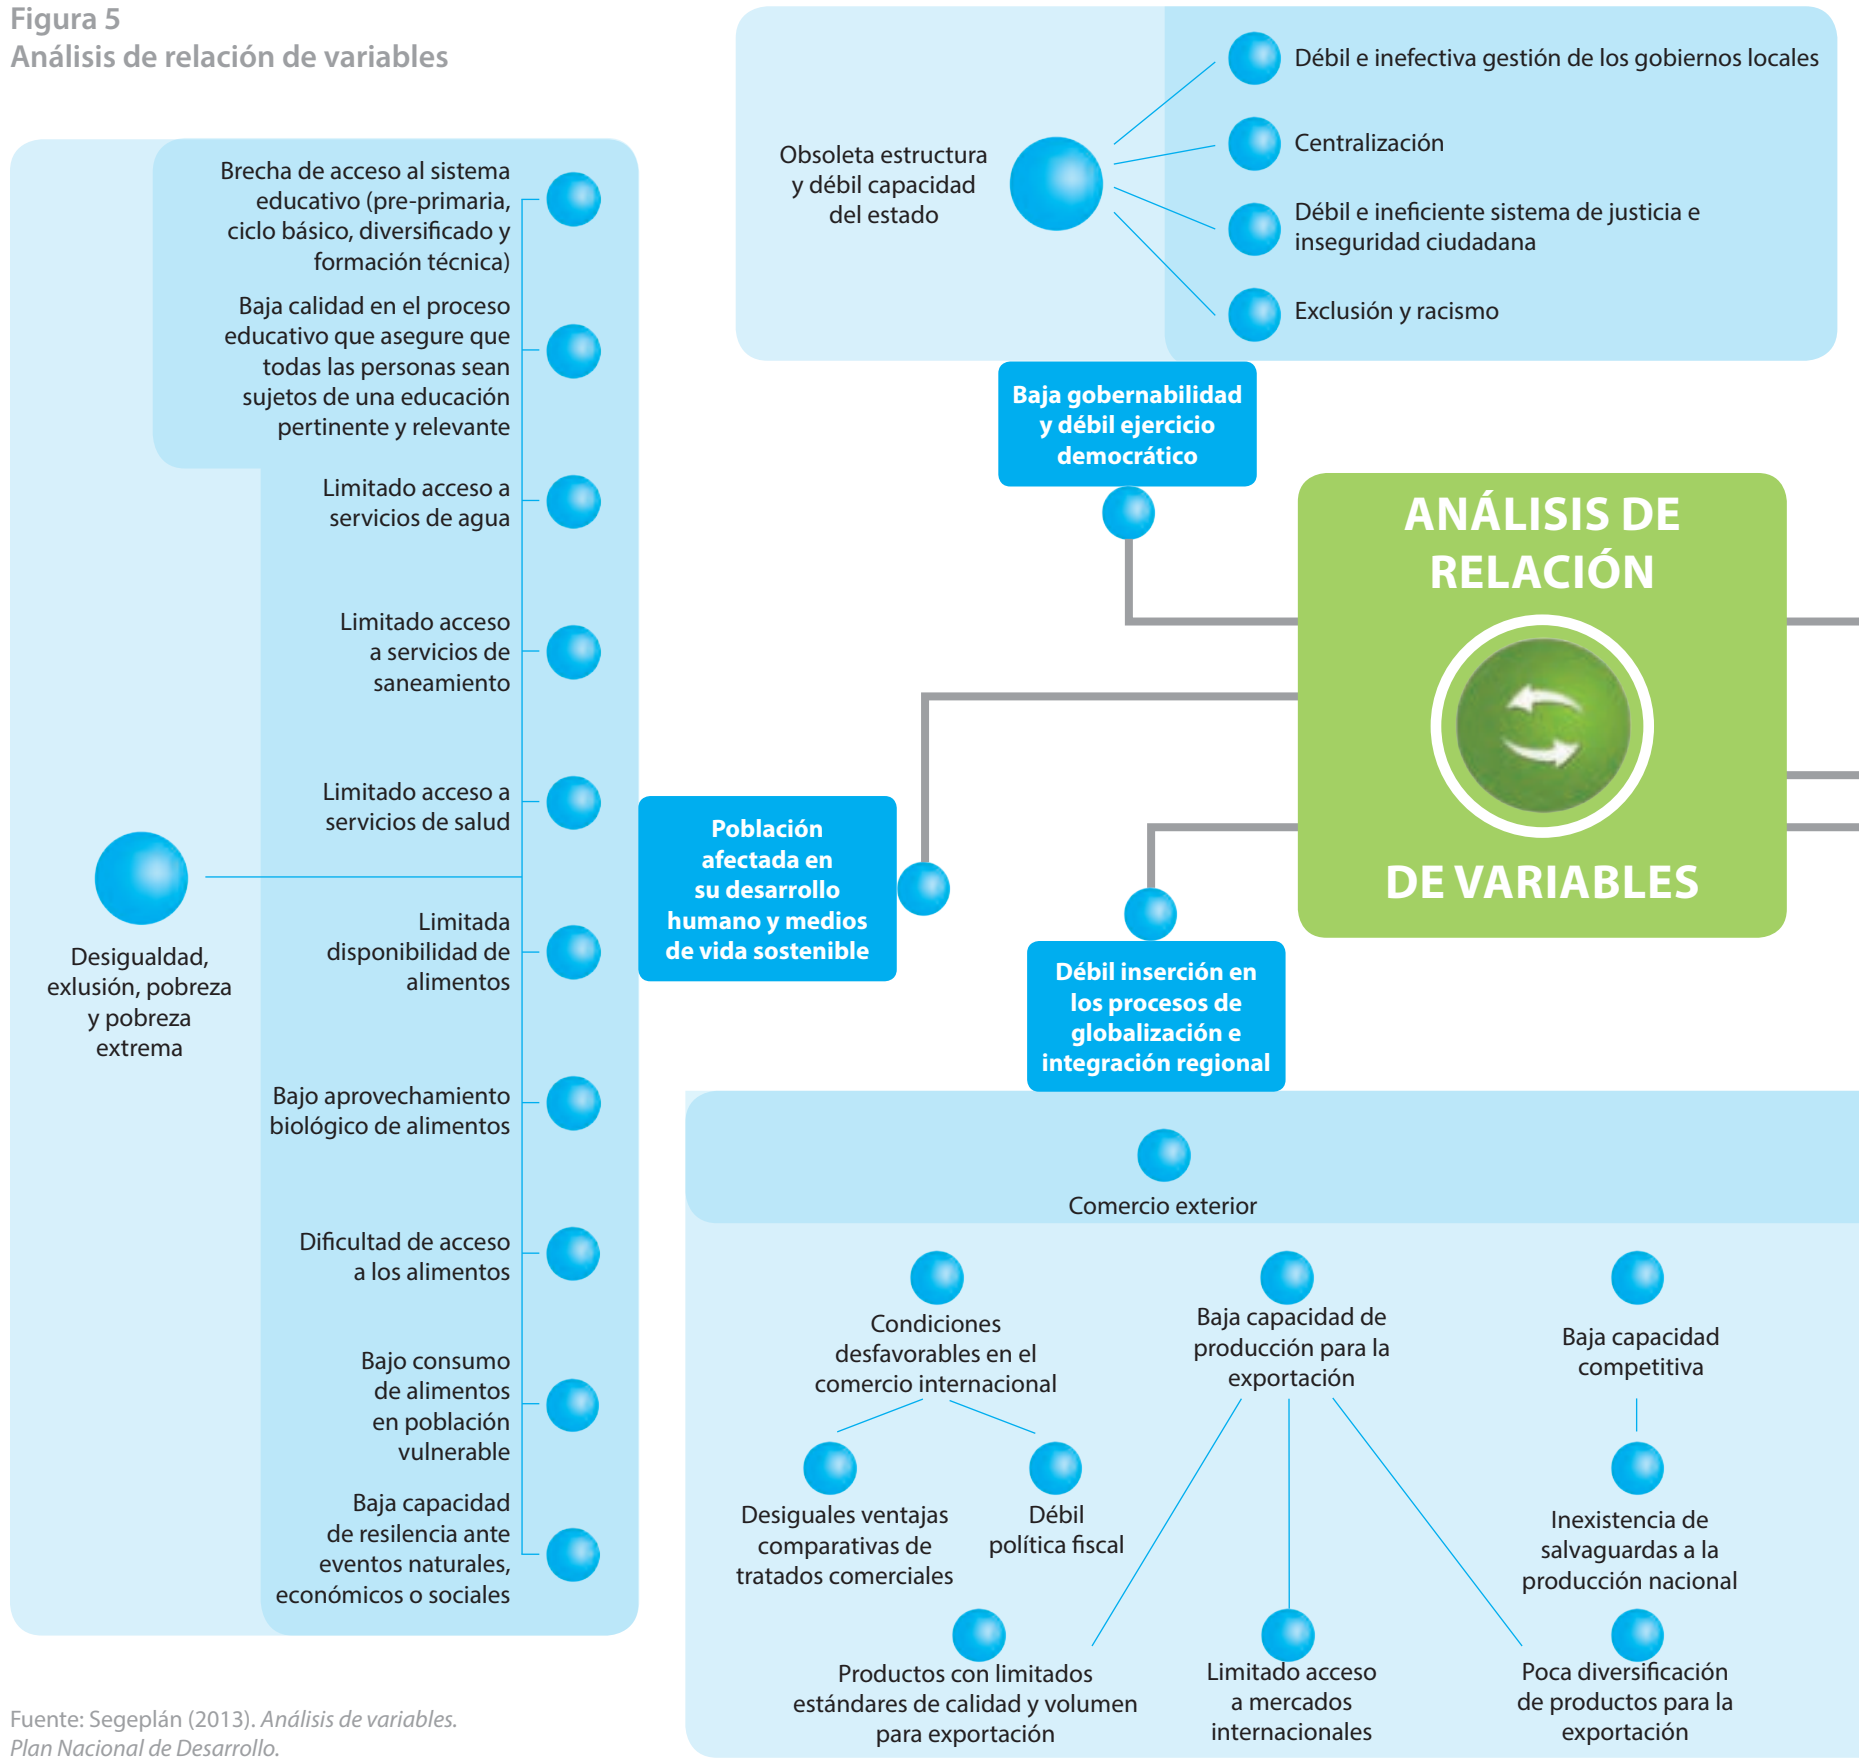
Figura 5
Análisis de relación de variables

Brecha de acceso al sistema educativo (pre-primaria, ciclo básico, diversificado y formación técnica)

Baja calidad en el proceso educativo que asegure que todas las personas sean sujetos de una educación pertinente y relevante

Limitado acceso a servicios de agua

Limitado acceso a servicios de saneamiento

Limitado acceso a servicios de salud

Limitada disponibilidad de alimentos

Bajo aprovechamiento biológico de alimentos

Dificultad de acceso a los alimentos

Bajo consumo de alimentos en población vulnerable

Baja capacidad de resiliencia ante eventos naturales, económicos o sociales

Desigualdad, exlusión, pobreza y pobreza extrema

Población afectada en su desarrollo humano y medios de vida sostenible

Obsoleta estructura y débil capacidad del estado

Débil e inefectiva gestión de los gobiernos locales

Centralización

Débil e ineficiente sistema de justicia e inseguridad ciudadana

Exclusión y racismo

Baja gobernabilidad y débil ejercicio democrático

ANÁLISIS DE RELACIÓN DE VARIABLES

Débil inserción en los procesos de globalización e integración regional

Comercio exterior

Condiciones desfavorables en el comercio internacional

Desiguales ventajas comparativas de tratados comerciales

Débil política fiscal

Baja capacidad de producción para la exportación

Baja capacidad competitiva

Inexistencia de salvaguardas a la producción nacional

Productos con limitados estándares de calidad y volumen para exportación

Limitado acceso a mercados internacionales

Poca diversificación de productos para la exportación

Fuente: Segeplán (2013). Análisis de variables. Plan Nacional de Desarrollo.